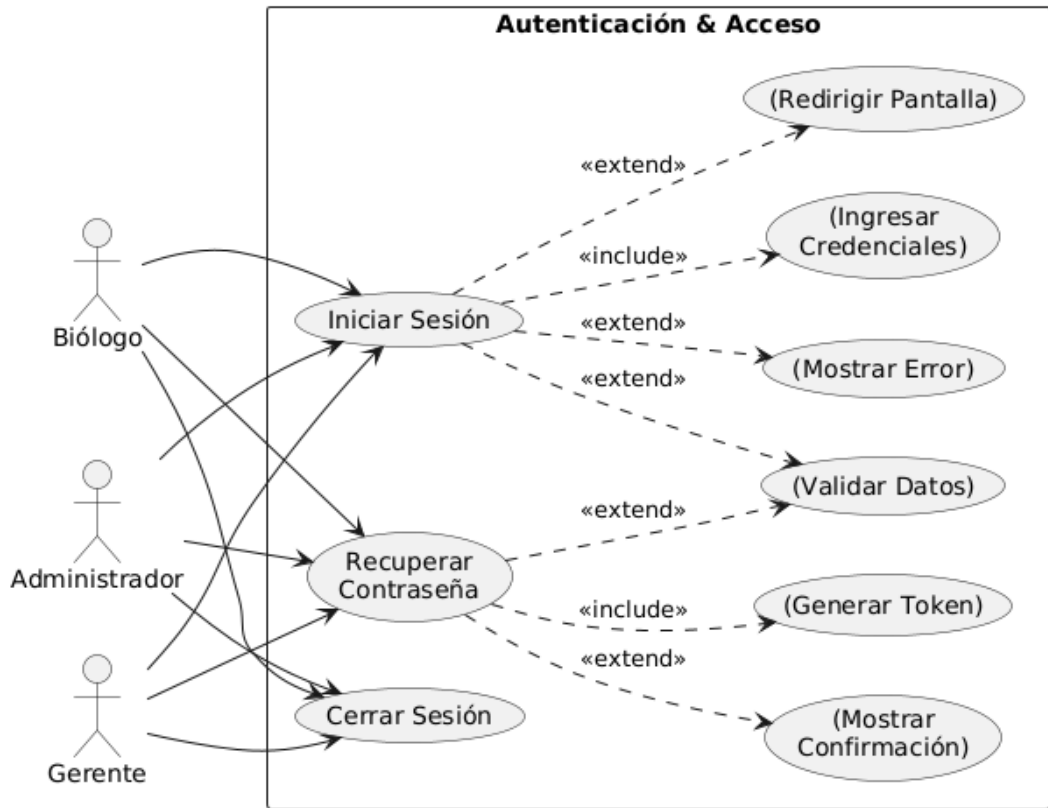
Autenticación & Acceso

Biólogo

Administrador

Gerente

Iniciar Sesión

Recuperar Contraseña

Cerrar Sesión

«extend»

«include»

«extend»

«extend»

«extend»

«include»

«extend»

(Redirigir Pantalla)

(Ingresar Credenciales)

(Mostrar Error)

(Validar Datos)

(Generar Token)

(Mostrar Confirmación)